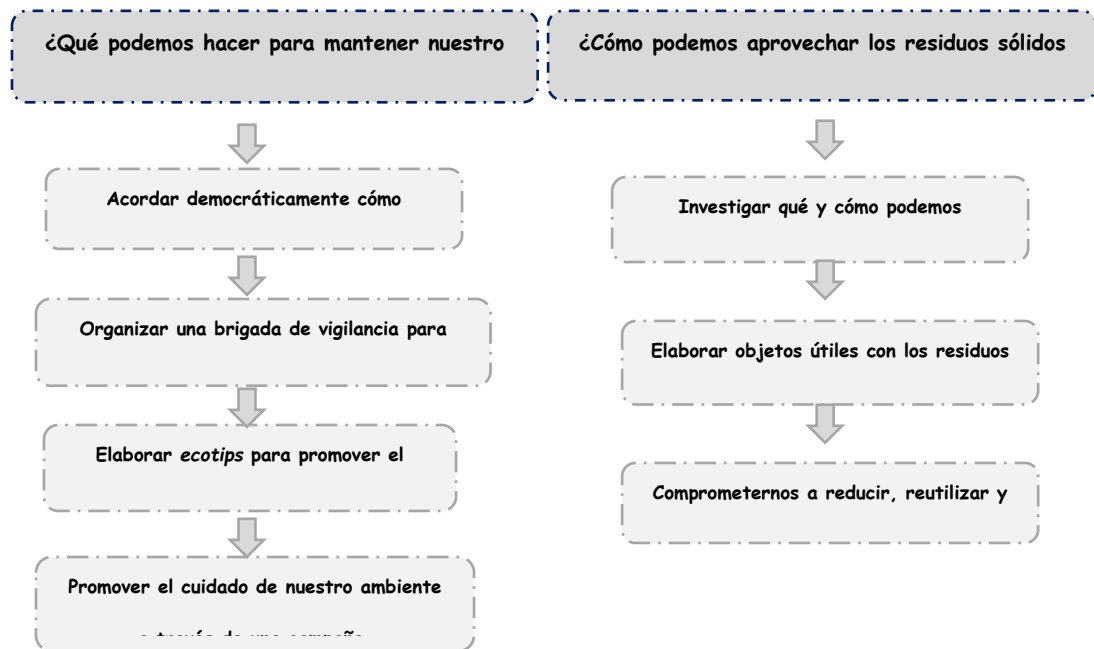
¿Qué podemos hacer para mantener nuestro

Acordar democráticamente cómo

Organizar una brigada de vigilancia para

Elaborar *ecotips* para promover el

Promover el cuidado de nuestro ambiente

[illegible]

¿Cómo podemos aprovechar los residuos sólidos

Investigar qué y cómo podemos

Elaborar objetos útiles con los residuos

Comprometernos a reducir, reutilizar y